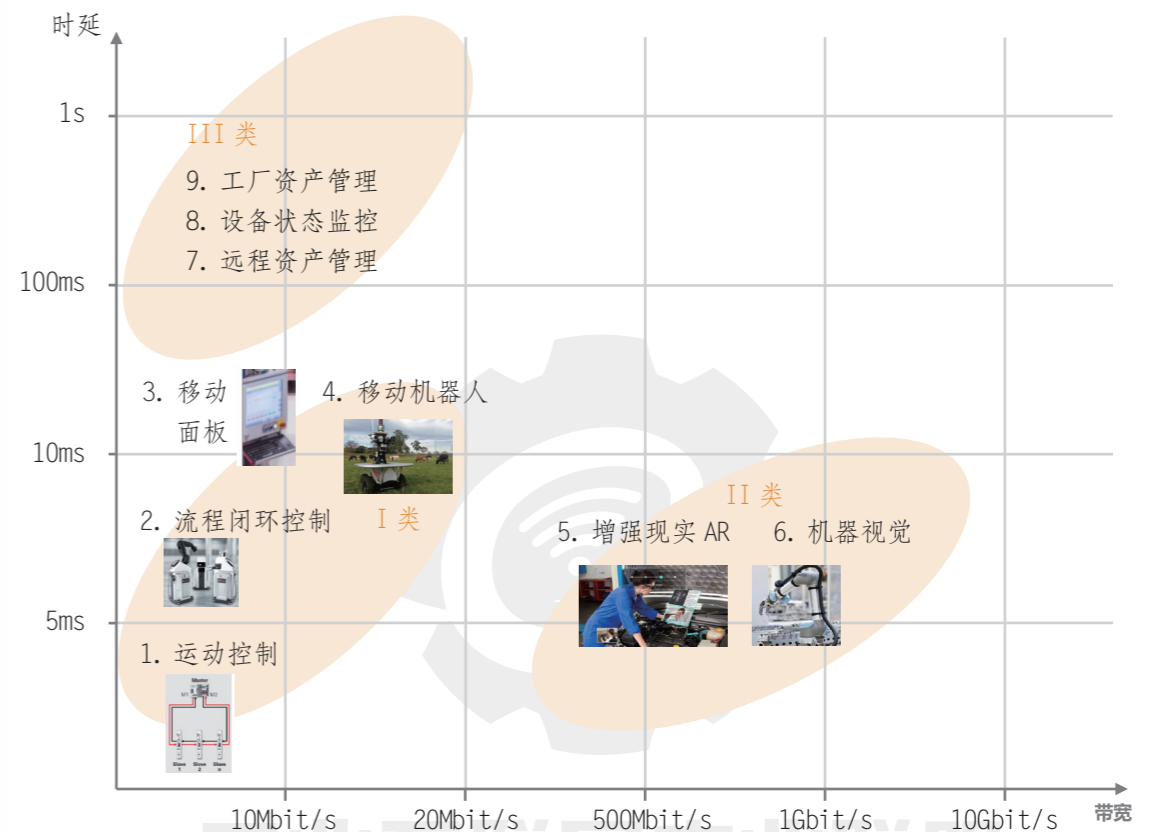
时延

1s

100ms

10ms

5ms

III 类

9. 工厂资产管理

8. 设备状态监控

7. 远程资产管理

3. 移动面板

4. 移动机器人

2. 流程闭环控制

I 类

1. 运动控制

Master

Slave 1

Slave 2

Slave n

II 类

5. 增强现实 AR

6. 机器视觉

10Mbit/s

20Mbit/s

500Mbit/s

1Gbit/s

10Gbit/s

带宽